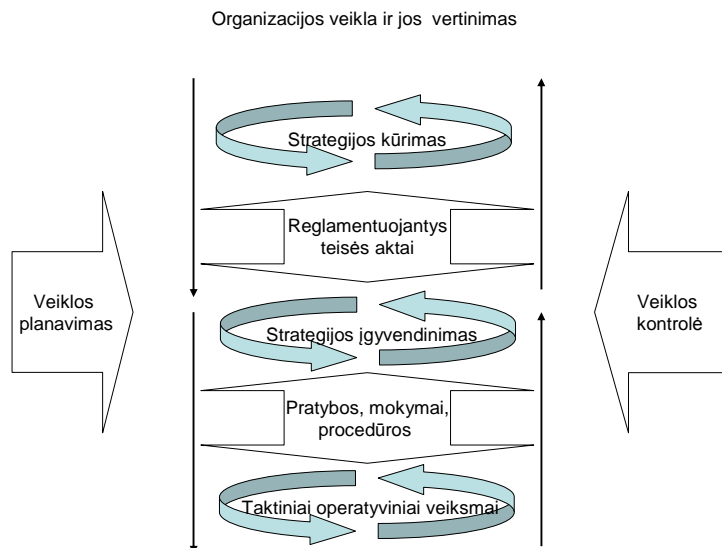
Organizacijos veikla ir jos vertinimas

Strategijos kūrimas

Reglamentuojantys teisės aktai

Veiklos planavimas

Strategijos įgyvendinimas

Veiklos kontrolė

Pratybos, mokymai, procedūros

Taktiniai operatyviniai veiksmai